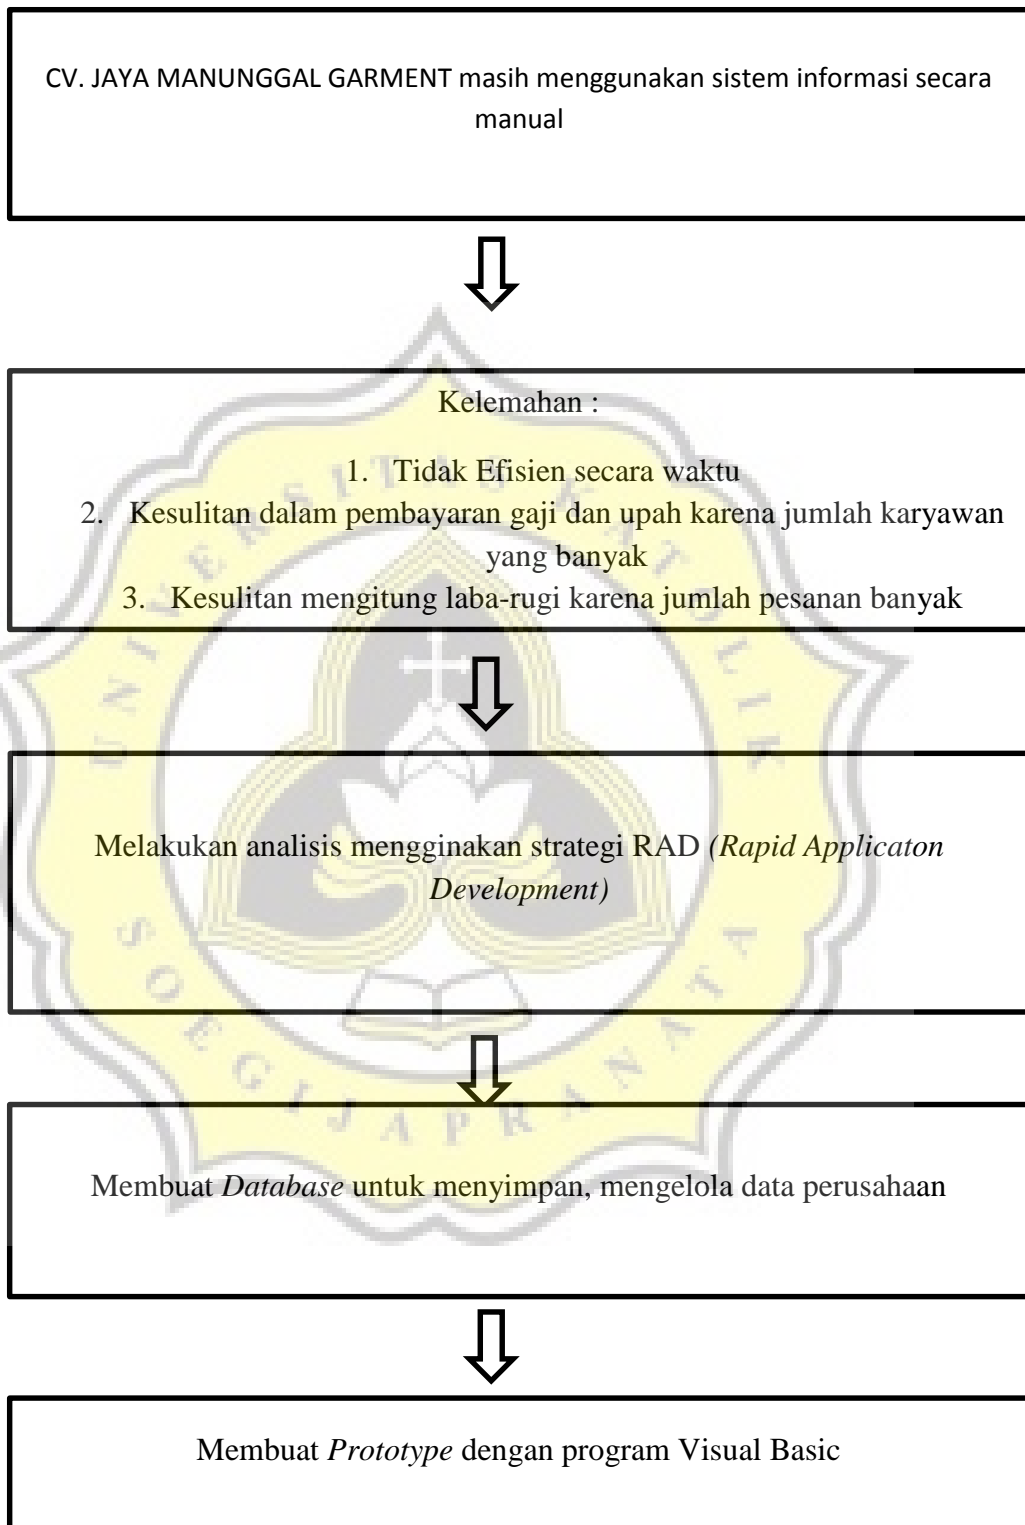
CV. JAYA MANUNGGAL GARMENT masih menggunakan sistem informasi secara manual

Kelemahan :

1. Tidak Efisien secara waktu
2. Kesulitan dalam pembayaran gaji dan upah karena jumlah karyawan yang banyak
3. Kesulitan mengitung laba-rugi karena jumlah pesanan banyak

Melakukan analisis mengginakan strategi RAD *(Rapid Applicaton Development)*

Membuat *Database* untuk menyimpan, mengelola data perusahaan

Membuat *Prototype* dengan program Visual Basic